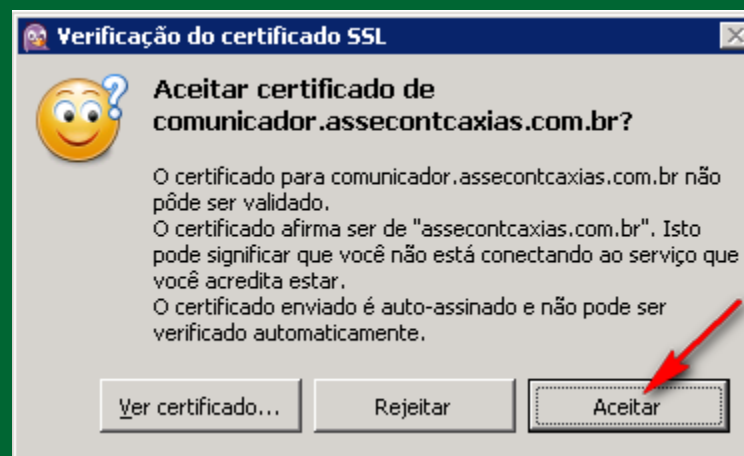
Verificação do certificado SSL

Aceitar certificado de comunicador.assecontcaxias.com.br?

O certificado para comunicador.assecontcaxias.com.br não pôde ser validado.
O certificado afirma ser de "assecontcaxias.com.br". Isto pode significar que você não está conectando ao serviço que você acredita estar.
O certificado enviado é auto-assinado e não pode ser verificado automaticamente.

Ver certificado...
Rejeitar
Aceitar